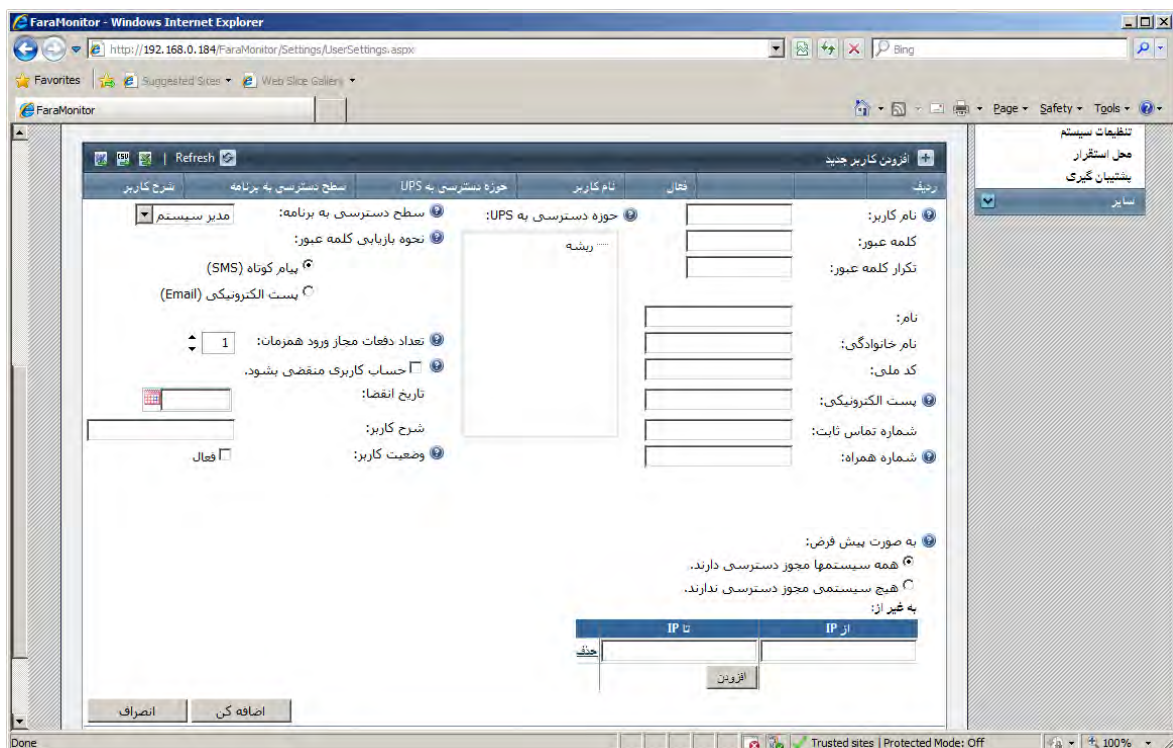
FaraMonitor - Windows Internet Explorer

http://192.168.0.184/FaraMonitor/Settings/UserSettings.aspx

Bing

Favorites | Suggested Sites ▾ | Web Slice Gallery ▾

FaraMonitor

Page ▾ Safety ▾ Tools ▾

تنظیمات سیستم
محل استقرار
پشتیبان گیری
سایر

افزودن کاربر جدید

Refresh

| ردیف | فعال | نام کاربر | حوزه دسترسی به UPS | سطح دسترسی به برنامه | شرح کاربر |
|---|---|---|---|---|---|

نام کاربر:
کلمه عبور:
تکرار کلمه عبور:

حوزه دسترسی به UPS:
ریشه

سطح دسترسی به برنامه: مدیر سیستم
نحوه بازیابی کلمه عبور:
پیام کوتاه (SMS)
پست الکترونیکی (Email)

نام:
نام خانوادگی:
کد ملی:
پست الکترونیکی:
شماره تماس ثابت:
شماره همراه:

تعداد دفعات مجاز ورود همزمان: 1
حساب کاربری منقضی بشود.
تاریخ انقضا:
شرح کاربر:
وضعیت کاربر: فعال

به صورت پیش فرض:
همه سیستمها مجوز دسترسی دارند.
هیچ سیستمی مجوز دسترسی ندارند.
به غیر از:

| از IP | تا IP | |
|---|---|---|
| | | حذف |

افزودن

اضافه کن   انصراف

Done

Trusted sites | Protected Mode: Off

100%